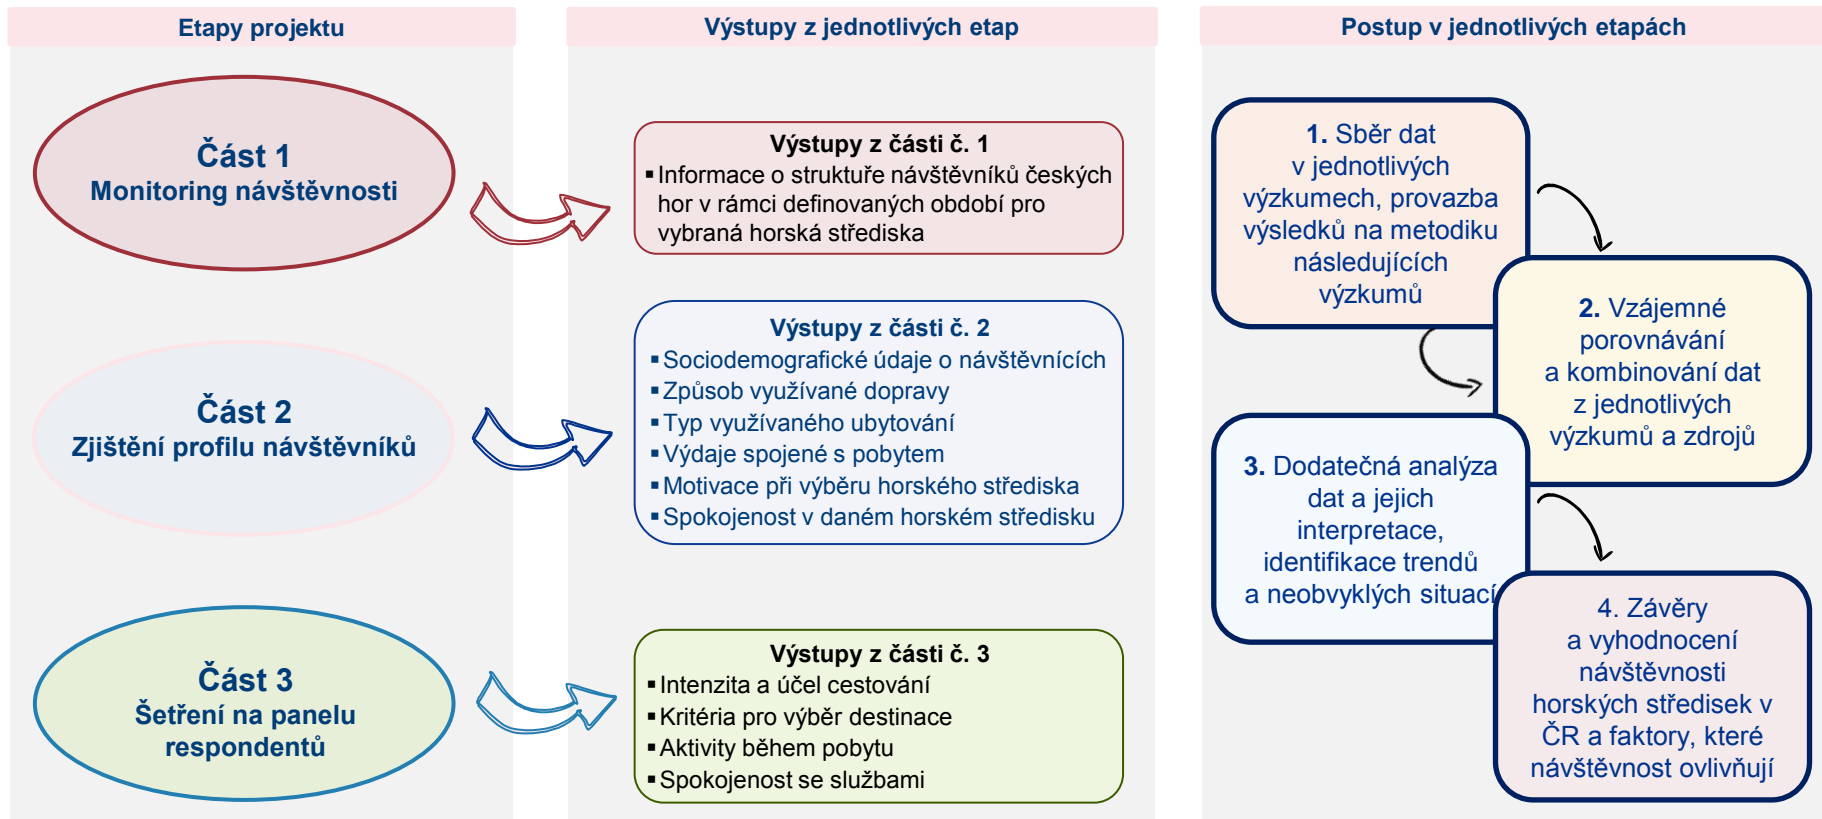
Etapy projektu

Část 1
Monitoring návštěvnosti

Část 2
Zjištění profilu návštěvníků

Část 3
Šetření na panelu respondentů

Výstupy z jednotlivých etap

Výstupy z části č. 1
▪ Informace o struktuře návštěvníků českých hor v rámci definovaných období pro vybraná horská střediska

Výstupy z části č. 2
▪ Sociodemografické údaje o návštěvnících
▪ Způsob využívané dopravy
▪ Typ využívaného ubytování
▪ Výdaje spojené s pobytem
▪ Motivace při výběru horského střediska
▪ Spokojenost v daném horském středisku

Výstupy z části č. 3
▪ Intenzita a účel cestování
▪ Kritéria pro výběr destinace
▪ Aktivity během pobytu
▪ Spokojenost se službami

Postup v jednotlivých etapách

1. Sběr dat v jednotlivých výzkumech, provazba výsledků na metodiku následujících výzkumů

2. Vzájemné porovnávání a kombinování dat z jednotlivých výzkumů a zdrojů

3. Dodatečná analýza dat a jejich interpretace, identifikace trendů a neobvyklých situací

4. Závěry a vyhodnocení návštěvnosti horských středisek v ČR a faktory, které návštěvnost ovlivňují